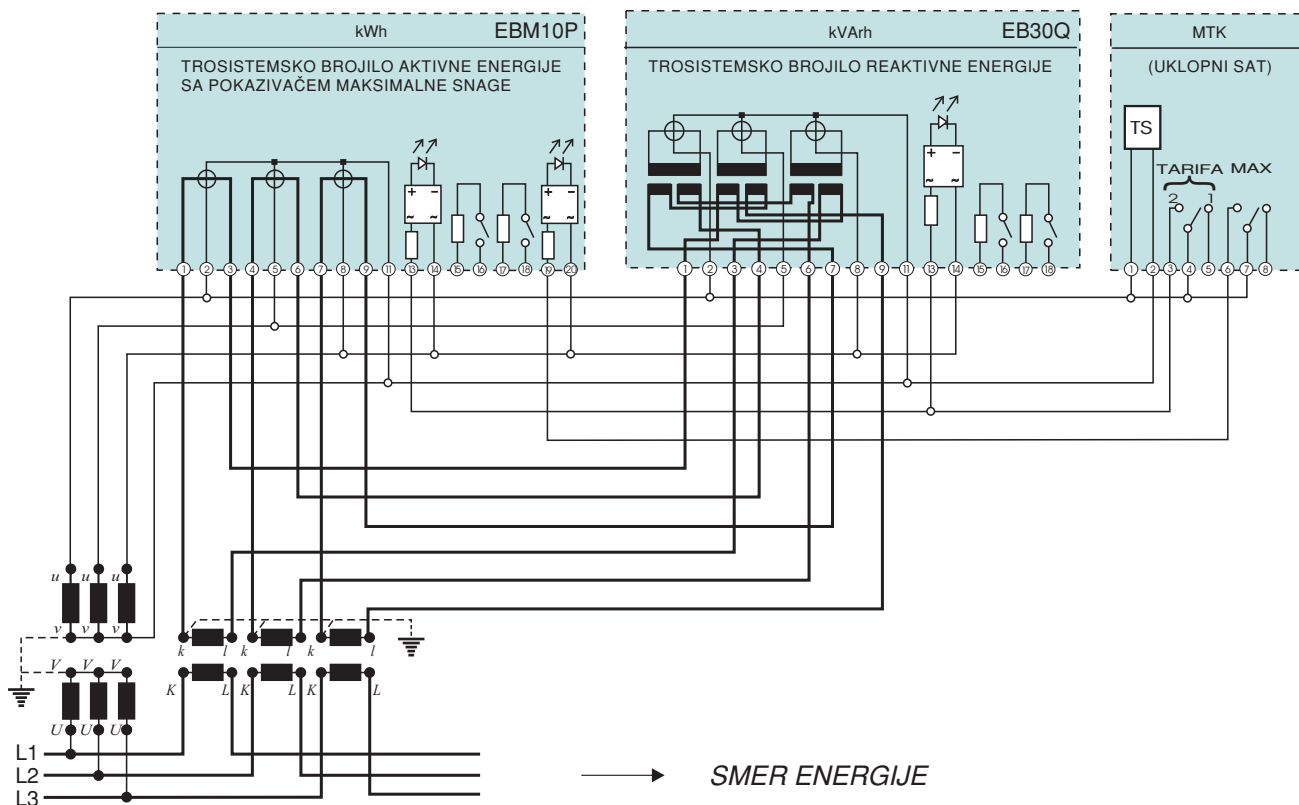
kWh EBM10P

TROSISTEMSKO BROJILO AKTIVNE ENERGIJE SA POKAZIVAČEM MAKSIMALNE SNAGE

1 2 3 4 5 6 7 8 9 11 13 14 15 16 17 18 19 20

kVArh EB30Q

TROSISTEMSKO BROJILO REAKTIVNE ENERGIJE

1 2 3 4 5 6 7 8 9 11 13 14 15 16 17 18

MTK

(UKLOPNI SAT)

TS

TARIFA MAX

2 1

1 2 3 4 5 6 7 8

u u u

v v v

V V V

U U U

k l k l k l

K L K L K L

L1

L2

L3

SMER ENERGIJE